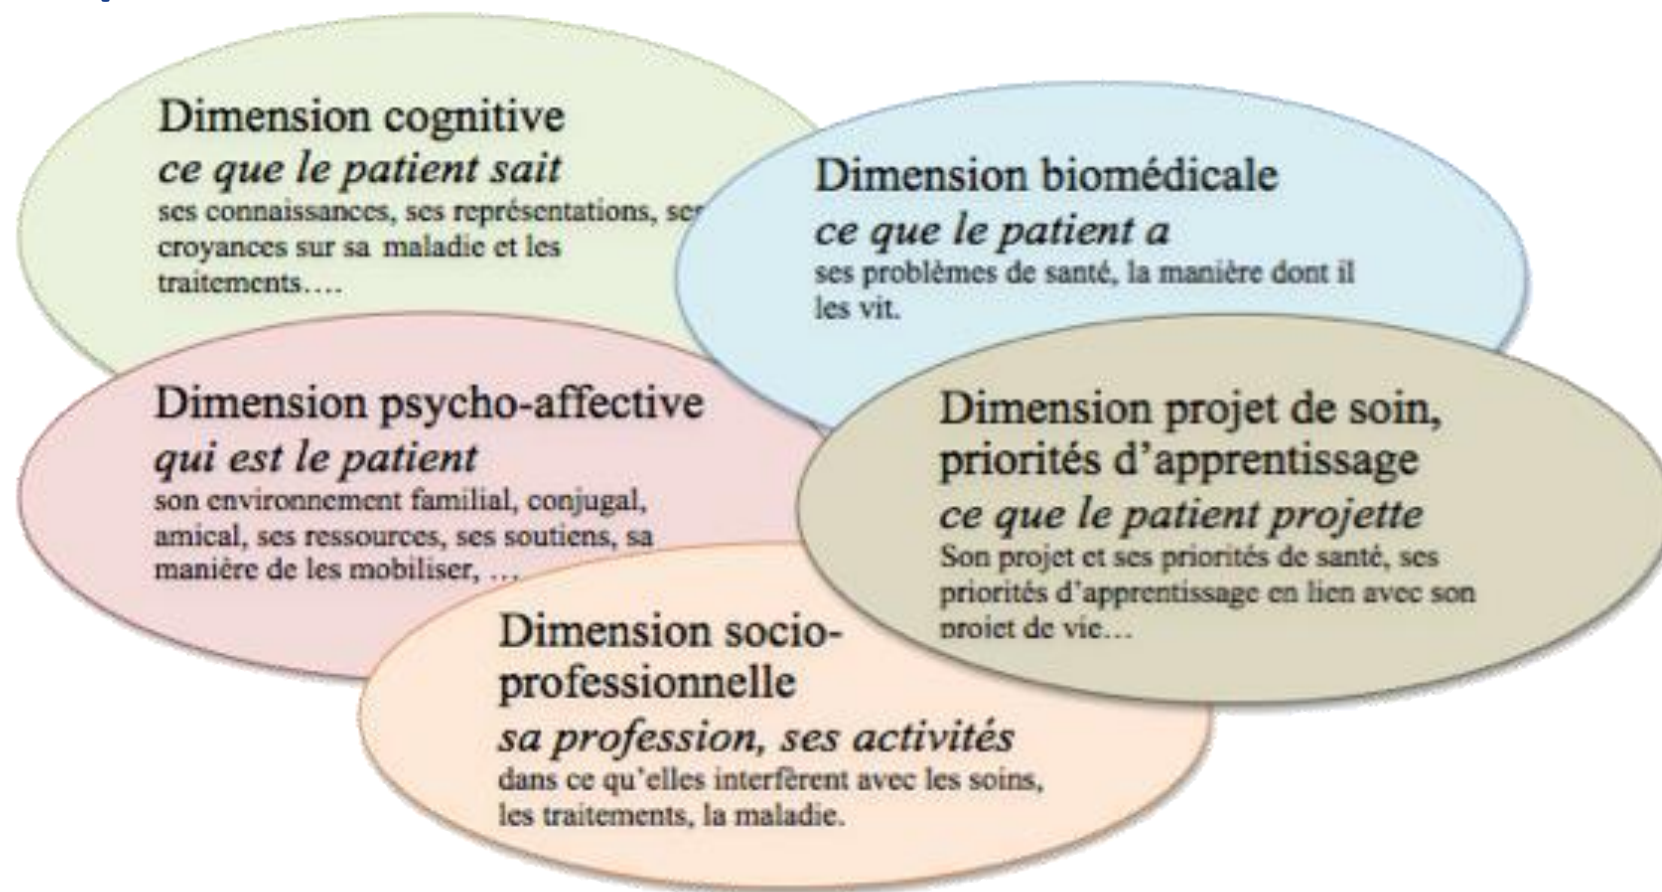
Dimension cognitive
*ce que le patient sait*
ses connaissances, ses représentations, ses croyances sur sa maladie et les traitements….

Dimension biomédicale
*ce que le patient a*
ses problèmes de santé, la manière dont il les vit.

Dimension psycho-affective
*qui est le patient*
son environnement familial, conjugal, amical, ses ressources, ses soutiens, sa manière de les mobiliser, …

Dimension projet de soin, priorités d'apprentissage
*ce que le patient projette*
Son projet et ses priorités de santé, ses priorités d'apprentissage en lien avec son projet de vie…

Dimension socio-professionnelle
*sa profession, ses activités*
dans ce qu'elles interfèrent avec les soins, les traitements, la maladie.